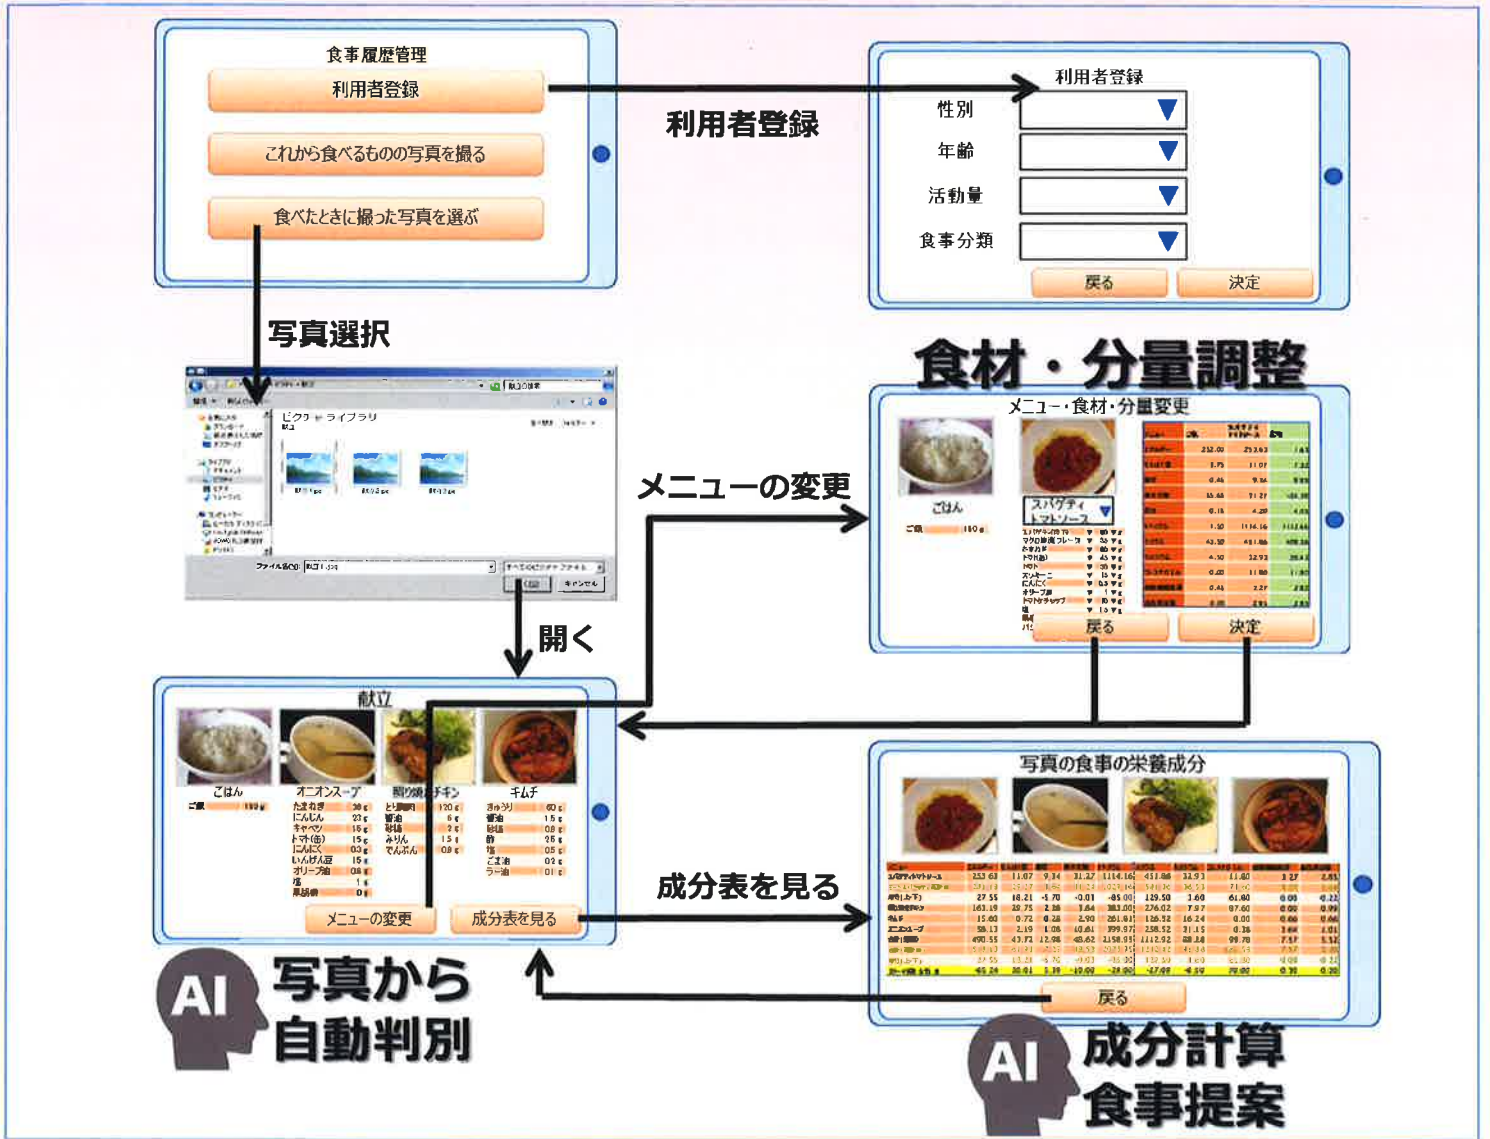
食事履歴管理

利用者登録

これから食べるものの写真を撮る

食べたときに撮った写真を選ぶ

利用者登録

利用者登録

性別

年齢

活動量

食事分類

戻る

決定

写真選択

ピクチャ ライブラリ

ファイル名(N):

開く

キャンセル

食材・分量調整

メニュー・食材・分量変更

ごはん

ご飯 180 g

スパゲティ

戻る

決定

メニューの変更

開く

献立

ごはん

ご飯 180 g

オニオンスープ

照り焼きチキン

キムチ

たまねぎ

にんじん

キャベツ

トマト(缶)

にんにく

いんげん豆

オリーブ油

塩

胡椒

とり胸肉

醤油

砂糖

みりん

でんぷん

白菜

醤油

砂糖

酢

塩

ごま油

ラー油

メニューの変更

成分表を見る

成分表を見る

写真の食事の栄養成分

戻る

AI 写真から自動判別

AI 成分計算 食事提案